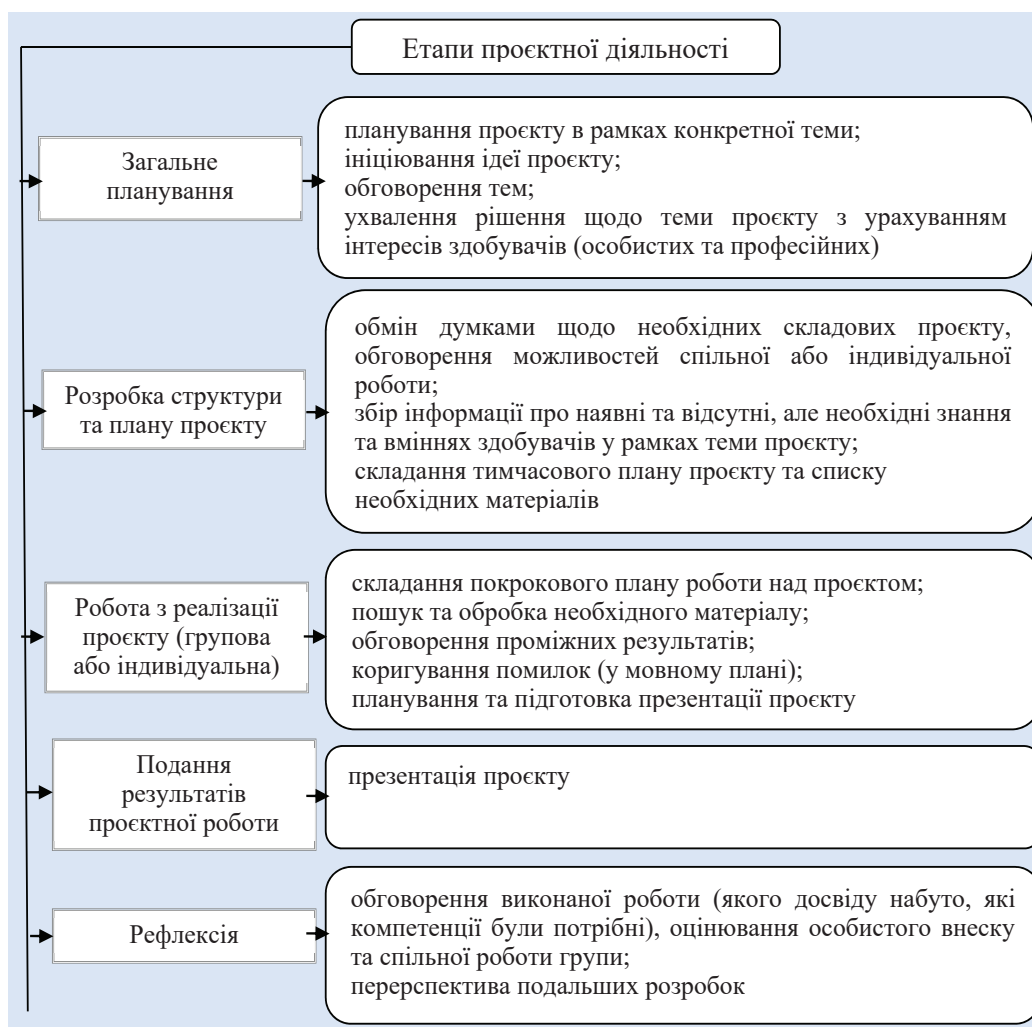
Етапи проєктної діяльності

Загальне планування

планування проєкту в рамках конкретної теми;
ініціювання ідеї проєкту;
обговорення тем;
ухвалення рішення щодо теми проєкту з урахуванням інтересів здобувачів (особистих та професійних)

Розробка структури та плану проєкту

обмін думками щодо необхідних складових проєкту, обговорення можливостей спільної або індивідуальної роботи;
збір інформації про наявні та відсутні, але необхідні знання та вміннях здобувачів у рамках теми проєкту;
складання тимчасового плану проєкту та списку необхідних матеріалів

Робота з реалізації проєкту (групова або індивідуальна)

складання покрокового плану роботи над проєктом;
пошук та обробка необхідного матеріалу;
обговорення проміжних результатів;
коригування помилок (у мовному плані);
планування та підготовка презентації проєкту

Подання результатів проєктної роботи

презентація проєкту

Рефлексія

обговорення виконаної роботи (якого досвіду набуто, які компетенції були потрібні), оцінювання особистого внеску та спільної роботи групи;
перерспектива подальших розробок